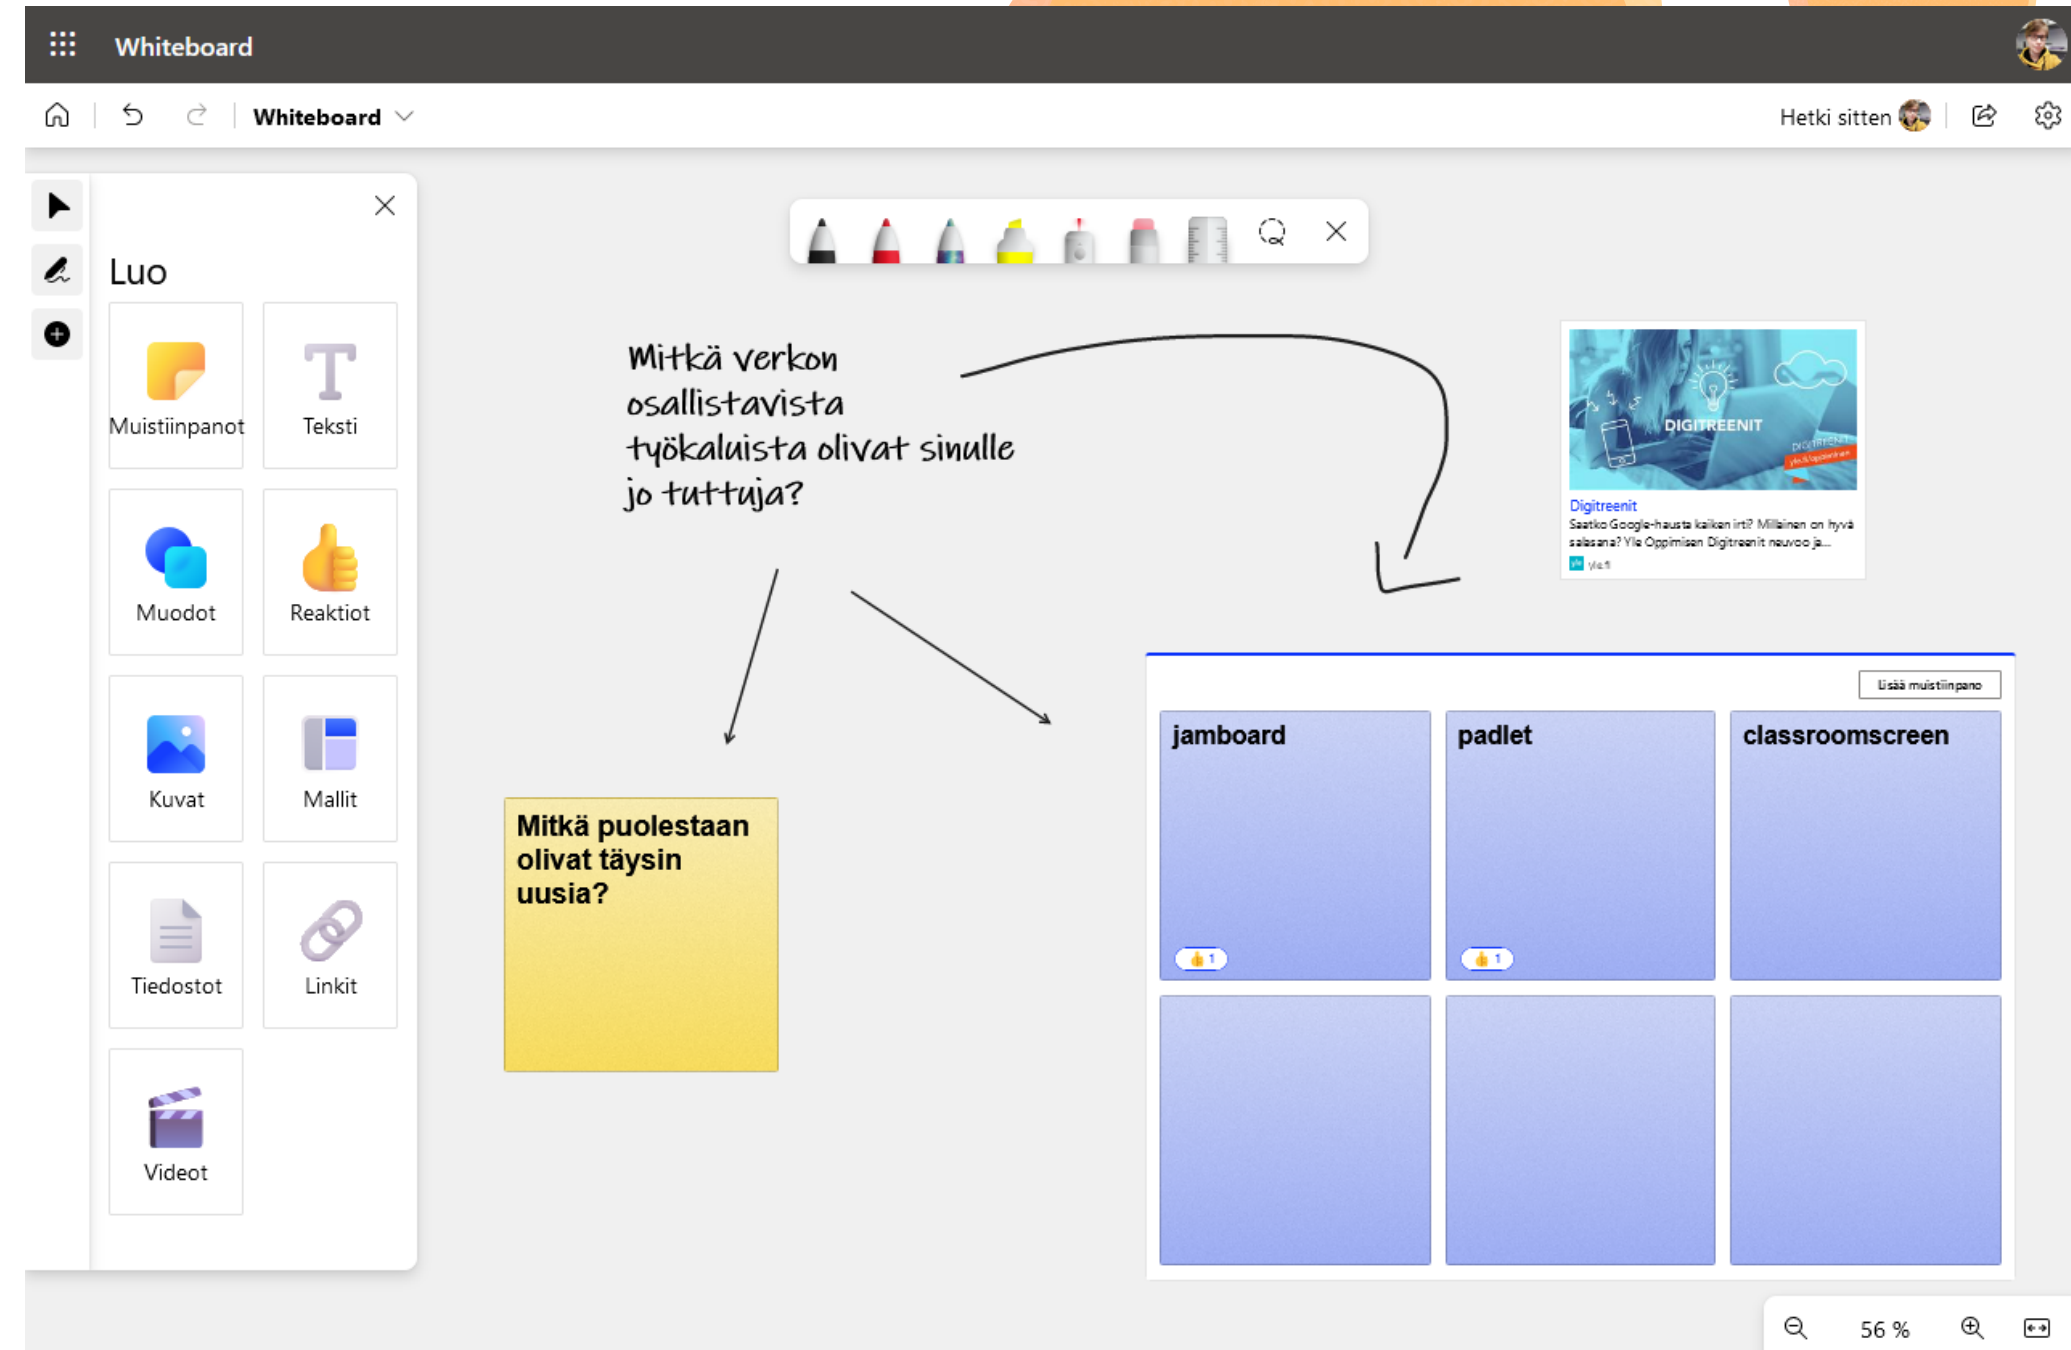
Whiteboard

Whiteboard

Hetki sitten

Luo

Muistiinpanot

Teksti

Muodot

Reaktiot

Kuvat

Mallit

Tiedostot

Linkit

Videot

Mitkä verkon osallistavista työkaluista olivat sinulle jo tuttuja?

DIGITREENIT

Digitreenit
Saatko Google-hausta kaiken irti? Millainen on hyvä salasana? Yle Oppimisen Digitreenit neuvoo ja...
yle.fi

Mitkä puolestaan olivat täysin uusia?

Lisää muistiinpano

| jamboard 👍 1 | padlet 👍 1 | classroomscreen |
|---|---|---|
| | | |

56 %